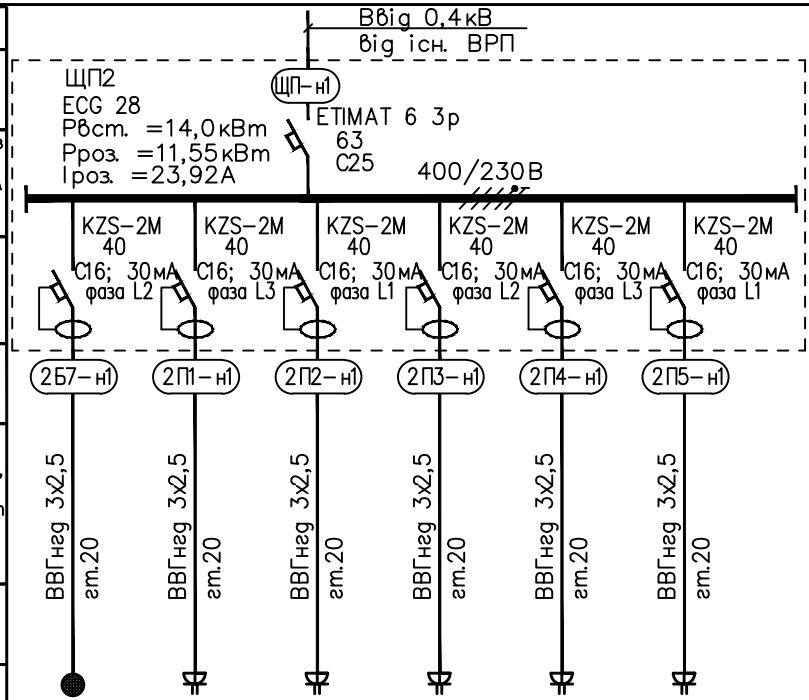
Ввід 0,4кВ
від існ. ВРП

ЩП2
ECG 28
Рвст. =14,0кВт
Рроз. =11,55кВт
Іроз. =23,92А

ЩП-н1
ETIMAT 6 3p
63
C25

400/230В

KZS-2M
40
C16; 30мА
фаза L2

KZS-2M
40
C16; 30мА
фаза L3

KZS-2M
40
C16; 30мА
фаза L1

KZS-2M
40
C16; 30мА
фаза L2

KZS-2M
40
C16; 30мА
фаза L3

KZS-2M
40
C16; 30мА
фаза L1

2Б7-н1
2П1-н1
2П2-н1
2П3-н1
2П4-н1
2П5-н1

ВВГнгд 3x2,5
гт.20

ВВГнгд 3x2,5
гт.20

ВВГнгд 3x2,5
гт.20

ВВГнгд 3x2,5
гт.20

ВВГнгд 3x2,5
гт.20

ВВГнгд 3x2,5
гт.20